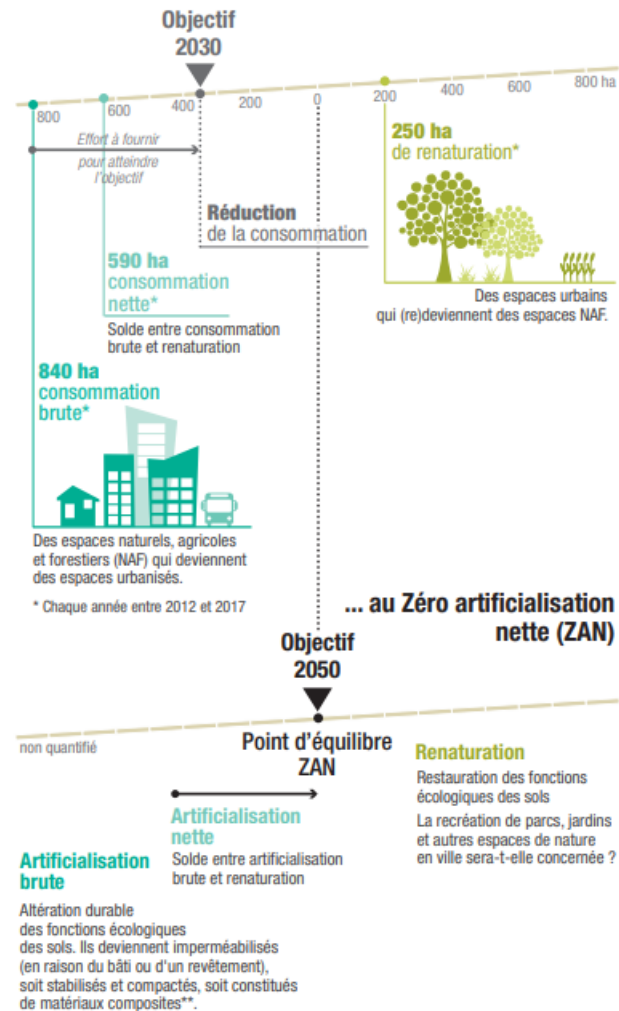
Objectif 2030

800 600 400 200 0 200 400 600 800 ha

Effort à fournir pour atteindre l'objectif

Réduction de la consommation

250 ha de renaturation*

Des espaces urbains qui (re)deviennent des espaces NAF.

590 ha consommation nette*

Solde entre consommation brute et renaturation

840 ha consommation brute*

Des espaces naturels, agricoles et forestiers (NAF) qui deviennent des espaces urbanisés.

* Chaque année entre 2012 et 2017

... au Zéro artificialisation nette (ZAN)

Objectif 2050

non quantifié

Point d'équilibre ZAN

Renaturation

Restauration des fonctions écologiques des sols

La recréation de parcs, jardins et autres espaces de nature en ville sera-t-elle concernée ?

Artificialisation nette

Solde entre artificialisation brute et renaturation

Artificialisation brute

Altération durable des fonctions écologiques des sols. Ils deviennent imperméabilisés (en raison du bâti ou d'un revêtement), soit stabilisés et compactés, soit constitués de matériaux composites**.